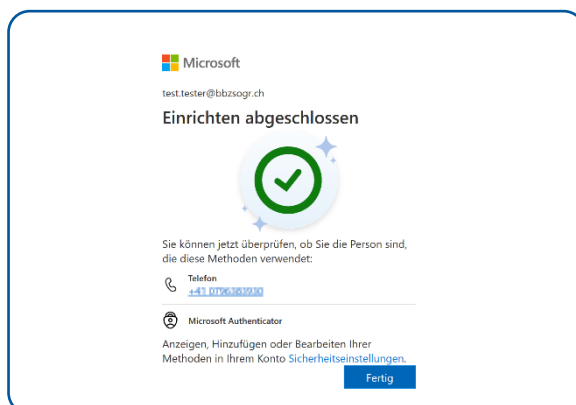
Microsoft

test.tester@bbzsogr.ch

Einrichten abgeschlossen

Sie können jetzt überprüfen, ob Sie die Person sind, die diese Methoden verwendet:

Telefon
+41 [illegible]

Microsoft Authenticator

Anzeigen, Hinzufügen oder Bearbeiten Ihrer Methoden in Ihrem Konto Sicherheitseinstellungen.

Fertig